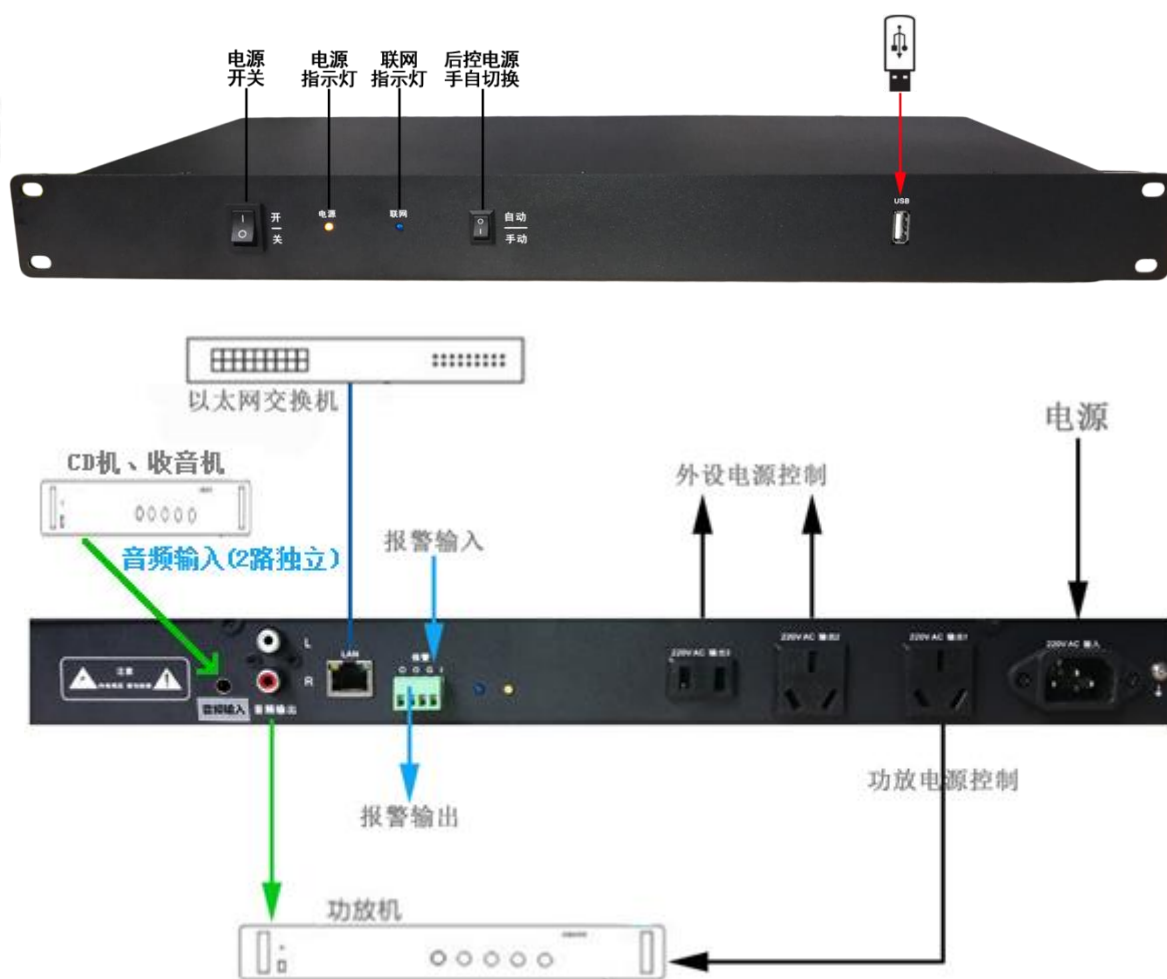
电源开关
电源指示灯
联网指示灯
后控电源手自切换

开
关
电源
联网
自动
手动
USB

以太网交换机
电源
CD机、收音机
外设电源控制
音频输入(2路独立)
报警输入

注意
L
R
LAN
报警
220V AC 输出3
220V AC 输出2
220V AC 输出1
220V AC 输入
音频输入
音频输出

功放电源控制
报警输出
功放机